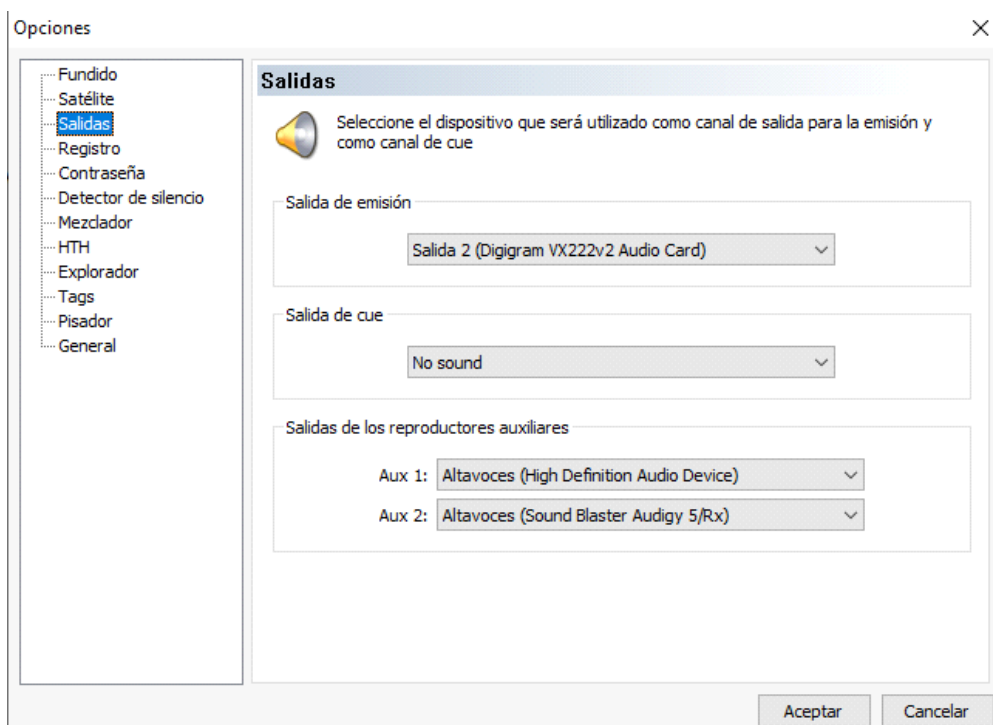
Opciones

×

Fundido
Satélite
Salidas
Registro
Contraseña
Detector de silencio
Mezclador
HTH
Explorador
Tags
Pisador
General

Salidas

Seleccione el dispositivo que será utilizado como canal de salida para la emisión y como canal de cue

Salida de emisión

Salida 2 (Digigram VX222v2 Audio Card)

Salida de cue

No sound

Salidas de los reproductores auxiliares

Aux 1: Altavoces (High Definition Audio Device)

Aux 2: Altavoces (Sound Blaster Audigy 5/Rx)

Aceptar

Cancelar